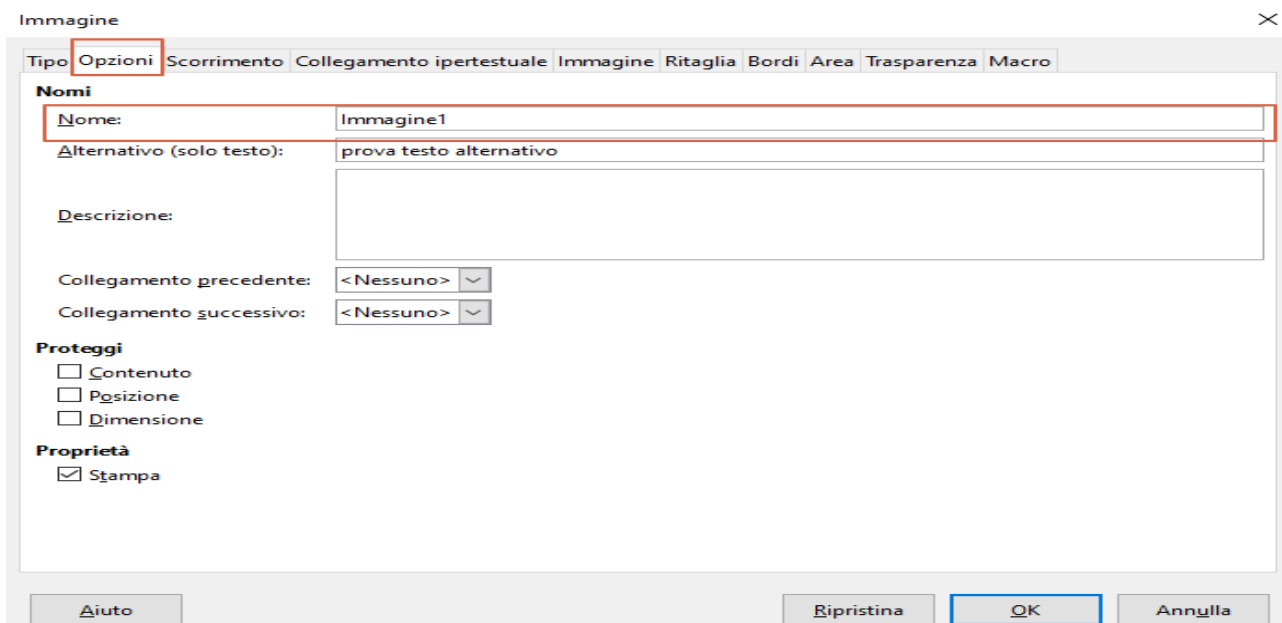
Immagine

×

Tipo | Opzioni | Scorrimento | Collegamento ipertestuale | Immagine | Ritaglia | Bordi | Area | Trasparenza | Macro

Nomi

Nome: Immagine1

Alternativo (solo testo): prova testo alternativo

Descrizione:

Collegamento precedente: <Nessuno>

Collegamento successivo: <Nessuno>

Proteggi

☐ Contenuto
☐ Posizione
☐ Dimensione

Proprietà

☑ Stampa

Aiuto

Ripristina

OK

Annulla